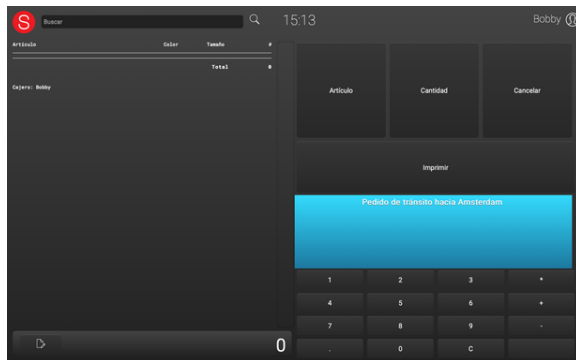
S Buscar

15:13

Bobby

| Artículo | Color | Tamaño | # |
|---|---|---|---|
| | | Total | 0 |

Cajero: Bobby

Artículo

Cantidad

Cancelar

Imprimir

Pedido de tránsito hacia Amsterdam

| 1 | 2 | 3 | * |
|---|---|---|---|
| 4 | 5 | 6 | + |
| 7 | 8 | 9 | - |
| . | 0 | C | |

0